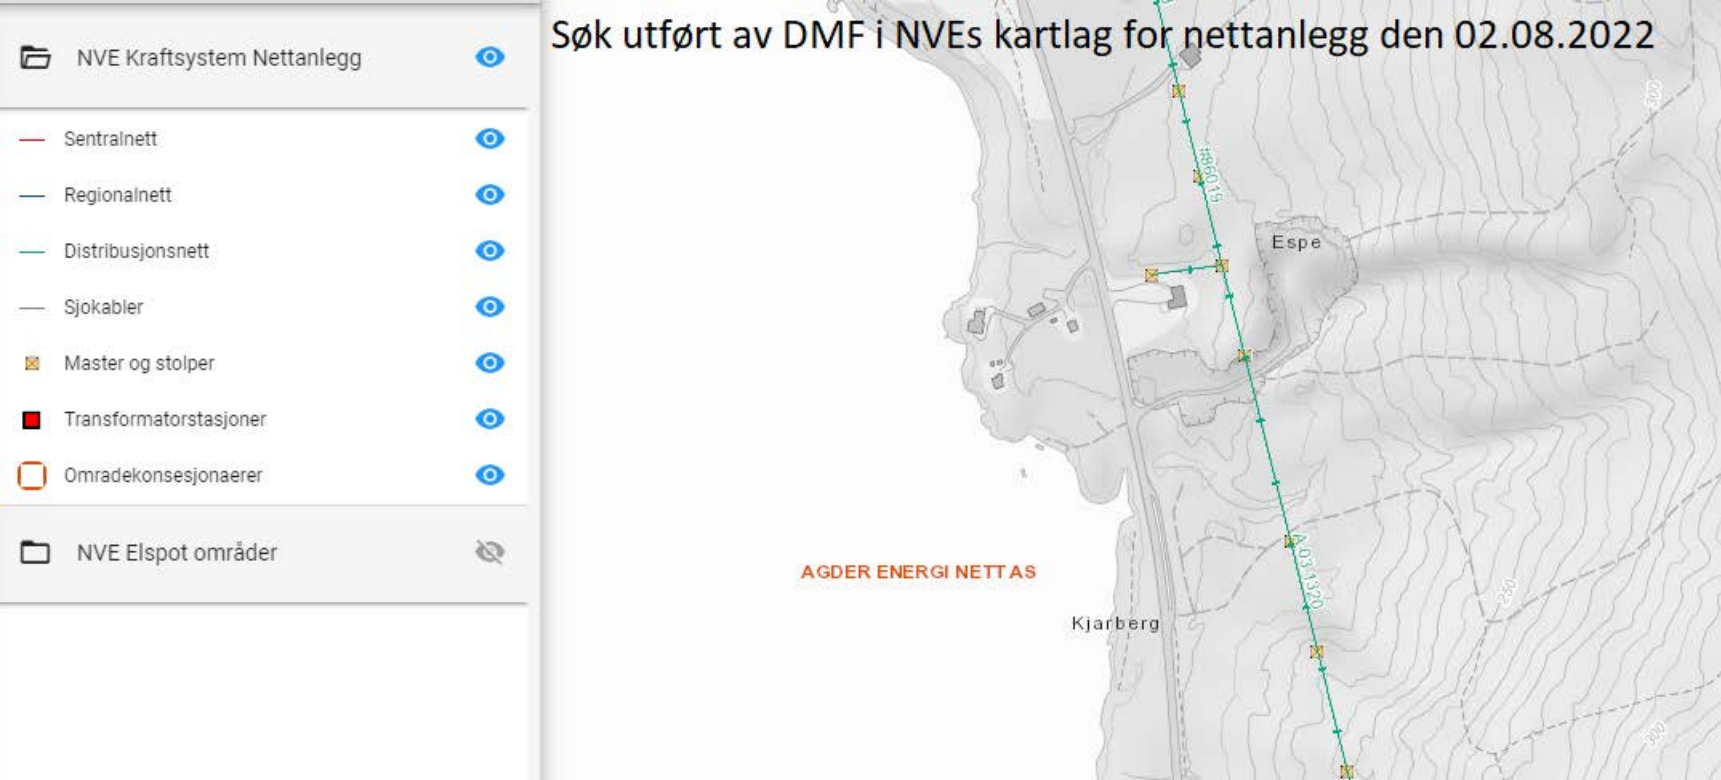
NVE Kraftsystem Nettanlegg

Sentralnett

Regionalnett

Distribusjonsnett

Sjokabler

Master og stolper

Transformatorstasjoner

Omradekonsesjonaerer

NVE Elspot områder

Søk utført av DMF i NVEs kartlag for nettanlegg den 02.08.2022

200

t86019

Espe

AGDER ENERGI NETT AS

A031320

250

Kjarberg

300